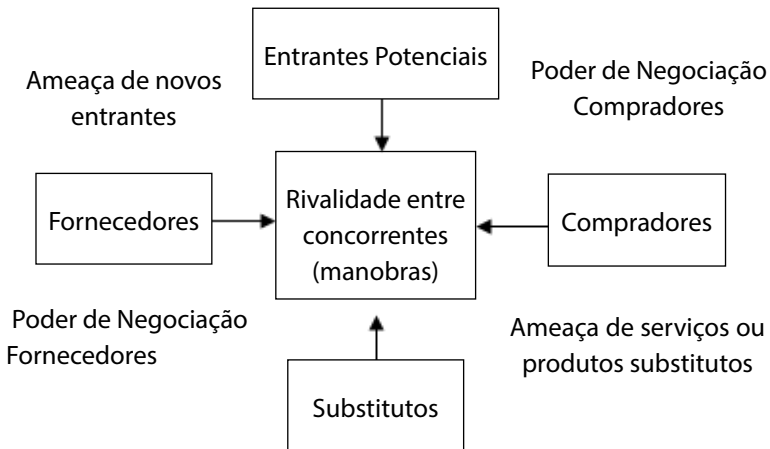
Entrantes Potenciais

Ameaça de novos entrantes

Poder de Negociação Compradores

Fornecedores

Rivalidade entre concorrentes (manobras)

Compradores

Poder de Negociação Fornecedores

Ameaça de serviços ou produtos substitutos

Substitutos